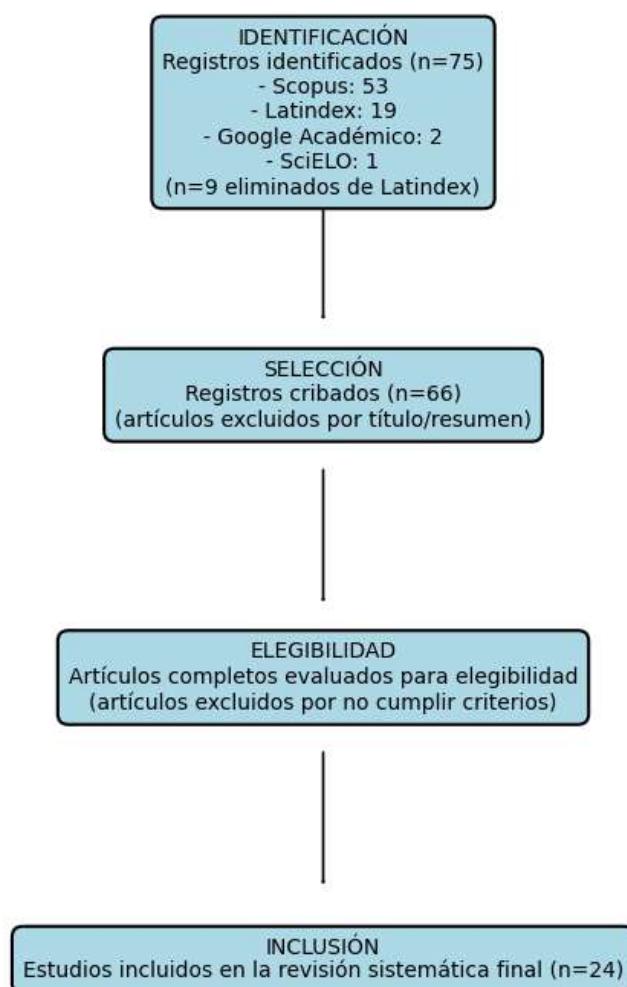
IDENTIFICACIÓN
Registros identificados (n=75)
- Scopus: 53
- Latindex: 19
- Google Académico: 2
- SciELO: 1
(n=9 eliminados de Latindex)

SELECCIÓN
Registros cribados (n=66)
(artículos excluidos por título/resumen)

ELEGIBILIDAD
Artículos completos evaluados para elegibilidad
(artículos excluidos por no cumplir criterios)

INCLUSIÓN
Estudios incluidos en la revisión sistemática final (n=24)